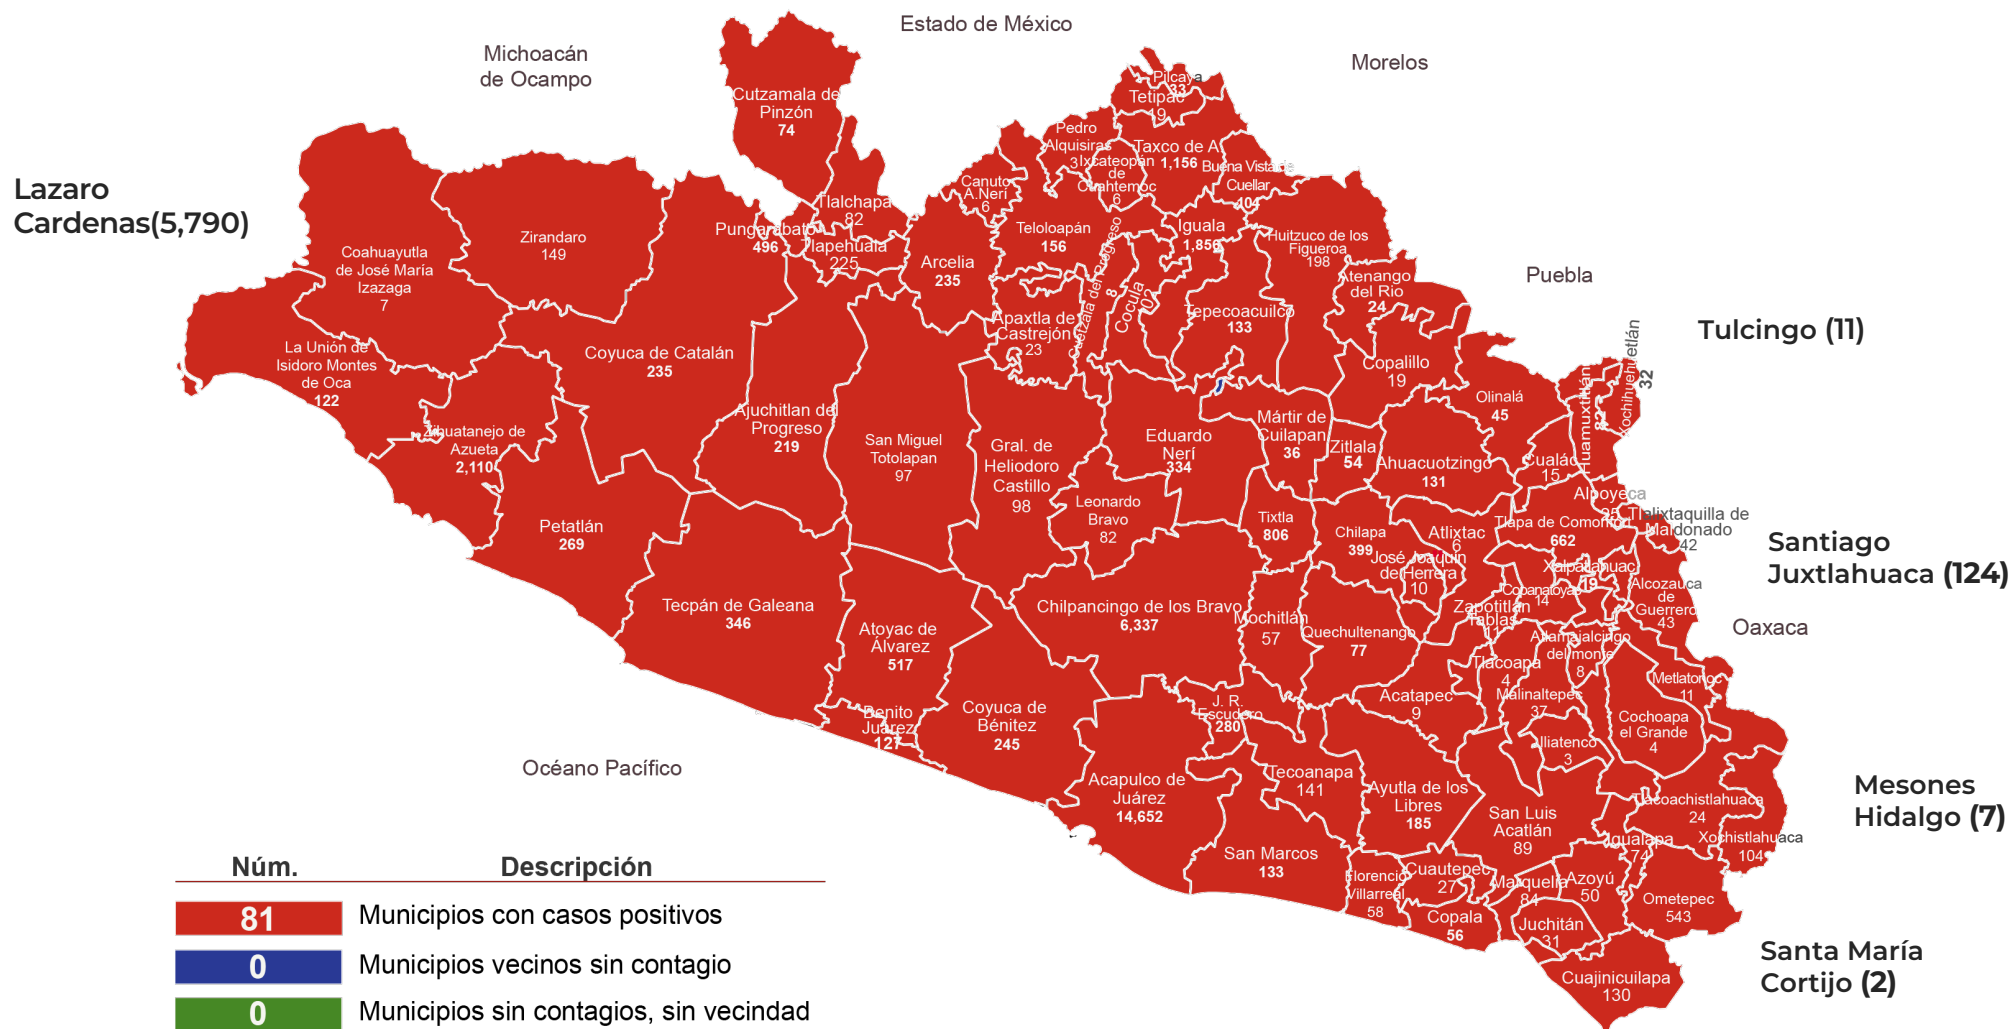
Estado de México
Michoacán de Ocampo
Morelos
Lazaro Cardenas(5,790)
Puebla
Tulcingo (11)
Santiago Juxtlahuaca (124)
Oaxaca
Mesones Hidalgo (7)
Santa María Cortijo (2)
Océano Pacífico

Cutzamala de Pinzón 74
Pilcaya 33
Tetipac 19
Pedro Alquisiras 3
Ixcateopan de Cuahtemoc 6
Taxco de A 1,156
Buena Vista de Cuellar 104
Canuto A.Neri 6
Tlalchapa 82
Pungarabato 496
Tlapehuala 225
Arcelia 235
Teloloapán 156
Iguala 1,856
Huitzuco de los Figueroa 198
Zirandaro 149
Coahuayutla de José María Izazaga 7
La Unión de Isidoro Montes de Oca 122
Coyuca de Catalán 235
Apaxtla de Castrejón 23
Cocula 8
Tepecoacuilco 133
Atenango del Rio 24
Copalillo 19
Olinalá 45
Huamuxtitlán 82
Xochihuehuetlán 32
Zihuatanejo de Azueta 2,110
Ajuchitlan del Progreso 219
San Miguel Totolapan 97
Gral. de Heliodoro Castillo 98
Eduardo Neri 334
Mártir de Cuilapan 36
Zitlala 54
Ahuacuotzingo 131
Cualác 15
Alpoyeca 25
Tlalixtaquilla de Maldonado 42
Leonardo Bravo 82
Tixtla 806
Chilapa 399
Atlixtac 6
Tlapa de Comonfort 662
Petatlán 269
José Joaquín de Herrera 10
Xalpatlahuac 19
Alcozauca de Guerrero 43
Copanatoyac 14
Tecpán de Galeana 346
Chilpancingo de los Bravo 6,337
Mochitlán 57
Quechultenango 77
Zapotitlán Tablas 11
Atlamajalcingo del monte 8
Atoyac de Álvarez 517
Tlacoapa 4
Metlatonoc 11
Acatepec 9
Malinaltepec 37
Benito Juarez 127
Coyuca de Bénitez 245
J. R. Escudero 280
Cochoapa el Grande 4
Iliatenco 3
Acapulco de Juárez 14,652
Tecoanapa 141
Ayutla de los Libres 185
San Luis Acatlán 89
Tlacoachistlahuaca 24
Igualapa 74
Xochistlahuaca 104
San Marcos 133
Florencio Villarreal 58
Cuautepec 27
Marquelia 84
Azoyú 50
Ometepec 543
Copala 56
Juchitán 31
Cuajinicuilapa 130

| Núm. | Descripción |
|---|---|
| 81 | Municipios con casos positivos |
| 0 | Municipios vecinos sin contagio |
| 0 | Municipios sin contagios, sin vecindad |